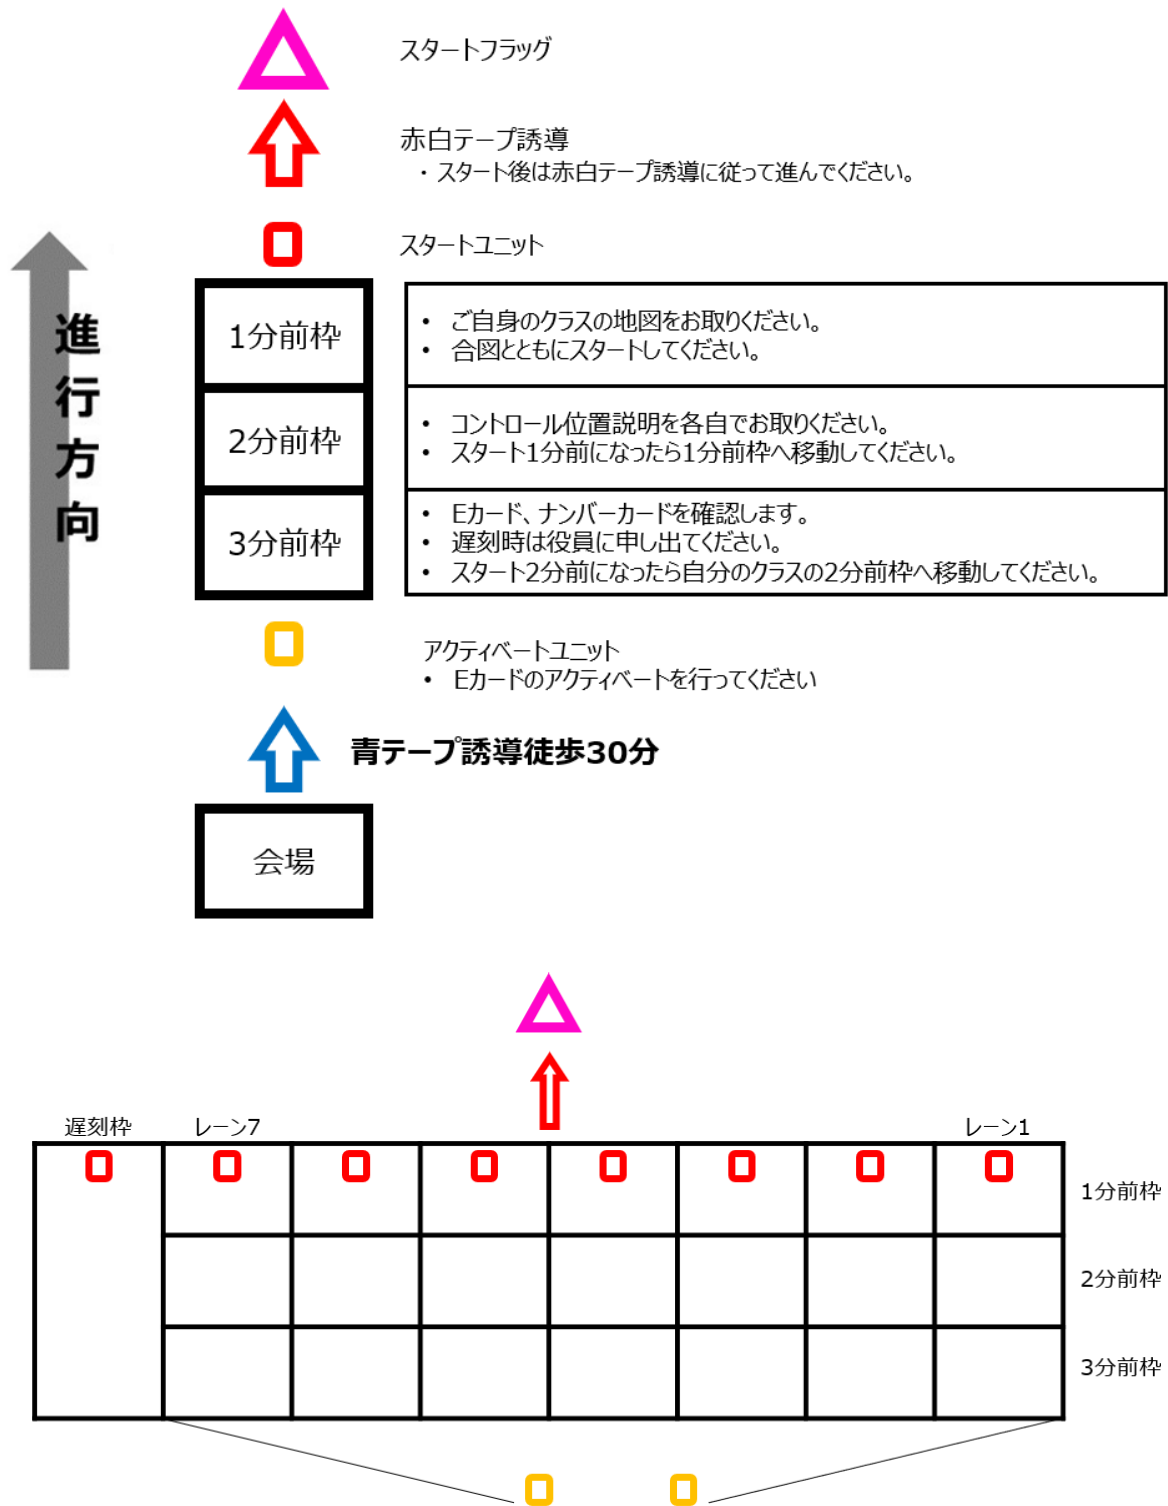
スタートフラッグ

赤白テープ誘導
・スタート後は赤白テープ誘導に従って進んでください。

スタートユニット

進行方向

1分前枠

2分前枠

3分前枠

• ご自身のクラスの地図をお取りください。
• 合図とともにスタートしてください。

• コントロール位置説明を各自でお取りください。
• スタート1分前になったら1分前枠へ移動してください。

• Eカード、ナンバーカードを確認します。
• 遅刻時は役員に申し出てください。
• スタート2分前になったら自分のクラスの2分前枠へ移動してください。

アクティベートユニット
• Eカードのアクティベートを行ってください

青テープ誘導徒歩30分

会場

遅刻枠

レーン7

レーン1

1分前枠

2分前枠

3分前枠